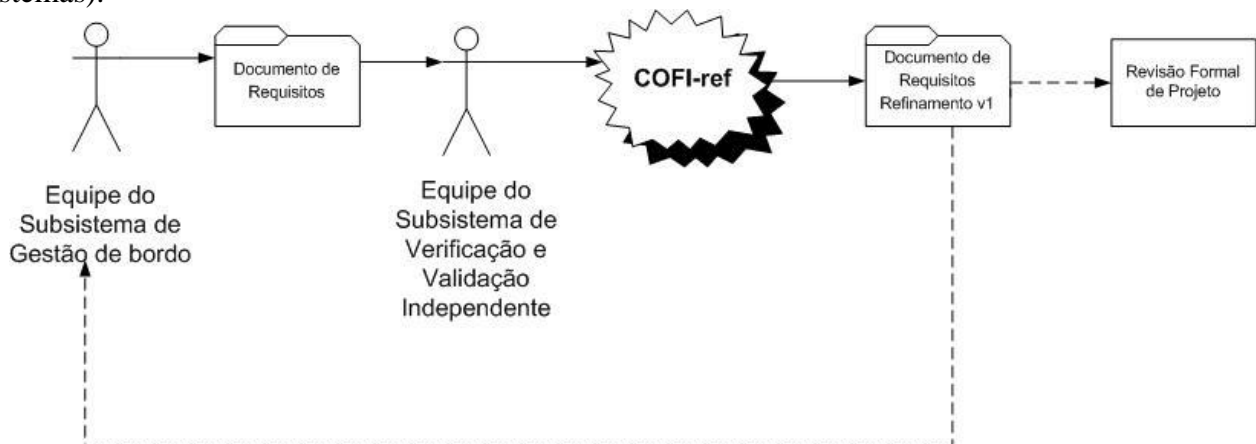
stemas).

Documento de Requisitos

COFI-ref

Documento de Requisitos Refinamento v1

Revisão Formal de Projeto

Equipe do Subsistema de Gestão de bordo

Equipe do Subsistema de Verificação e Validação Independente